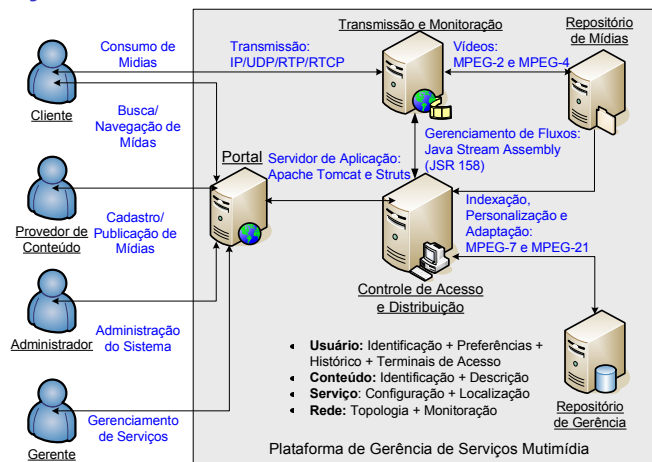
Transmissão e Monitoração

Repositório de Mídias

Consumo de Mídias

Transmissão: IP/UDP/RTP/RTCP

Vídeos: MPEG-2 e MPEG-4

Cliente

Busca/ Navegação de Mídias

Gerenciamento de Fluxos: Java Stream Assembly (JSR 158)

Portal

Servidor de Aplicação: Apache Tomcat e Struts

Indexação, Personalização e Adaptação: MPEG-7 e MPEG-21

Provedor de Conteúdo

Cadastro/ Publicação de Mídias

Controle de Acesso e Distribuição

Administrador

Administração do Sistema

• **Usuário:** Identificação + Preferências + Histórico + Terminais de Acesso
• **Conteúdo:** Identificação + Descrição
• **Serviço:** Configuração + Localização
• **Rede:** Topologia + Monitoração

Repositório de Gerência

Gerente

Gerenciamento de Serviços

Plataforma de Gerência de Serviços Mutimídia